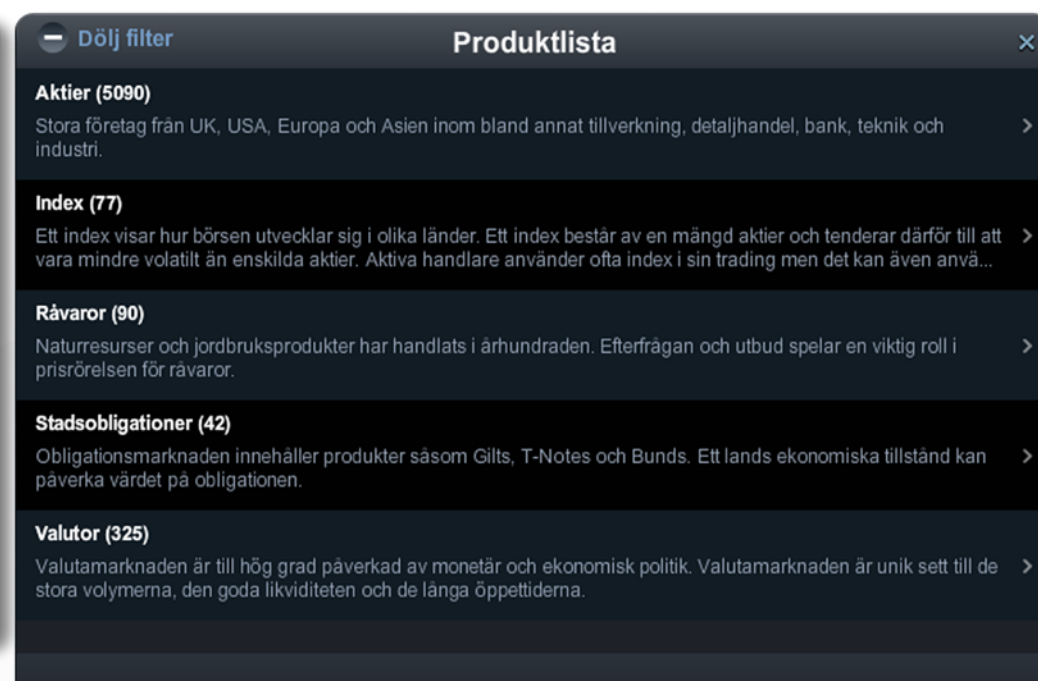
Dölj filter

Produktlista

×

Aktier (5090)

Stora företag från UK, USA, Europa och Asien inom bland annat tillverkning, detaljhandel, bank, teknik och industri.

>

Index (77)

Ett index visar hur börsen utvecklar sig i olika länder. Ett index består av en mängd aktier och tenderar därför till att vara mindre volatilt än enskilda aktier. Aktiva handlare använder ofta index i sin trading men det kan även anvä...

>

Råvaror (90)

Naturresurser och jordbruksprodukter har handlats i århundraden. Efterfrågan och utbud spelar en viktig roll i prisrörelsen för råvaror.

>

Stadsobligationer (42)

Obligationsmarknaden innehåller produkter såsom Gilts, T-Notes och Bunds. Ett lands ekonomiska tillstånd kan påverka värdet på obligationen.

>

Valutor (325)

Valutamarknaden är till hög grad påverkad av monetär och ekonomisk politik. Valutamarknaden är unik sett till de stora volymerna, den goda likviditeten och de långa öppettiderna.

>